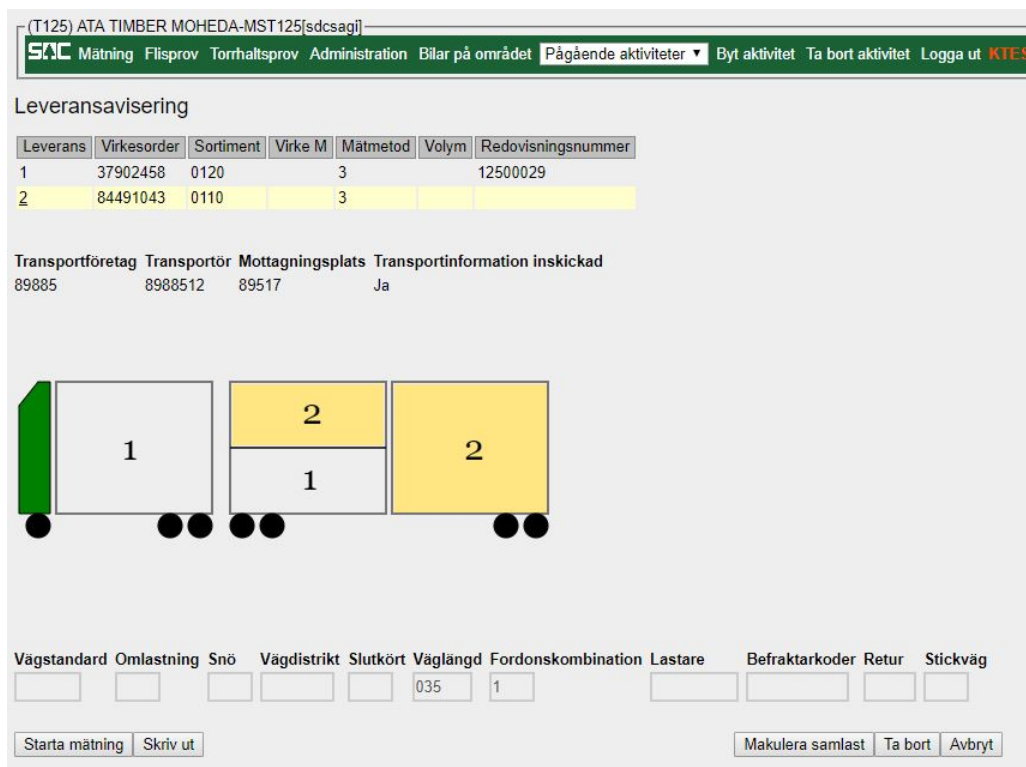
(T125) ATA TIMBER MOHEDA-MST125[sdcsagi]

SDC Mätning Flisprov Torrhaltsprov Administration Bilar på området Pågående aktiviteter ▾ Byt aktivitet Ta bort aktivitet Logga ut KTES

Leveransavisering

| Leverans | Virkesorder | Sortiment | Virke M | Mätmetod | Volym | Redovisningsnummer |
|---|---|---|---|---|---|---|
| 1 | 37902458 | 0120 | | 3 | | 12500029 |
| 2 | 84491043 | 0110 | | 3 | | |

| Transportföretag | Transportör | Mottagningsplats | Transportinformation inskickad |
|---|---|---|---|
| 89885 | 8988512 | 89517 | Ja |

1

2

1

2

Vägstandard Omlastning Snö Vägdistrikt Slutkört Väglängd Fordonskombination Lastare Befraktarkoder Retur Stickväg

035 1

Starta mätning Skriv ut

Makulera samlast Ta bort Avbryt